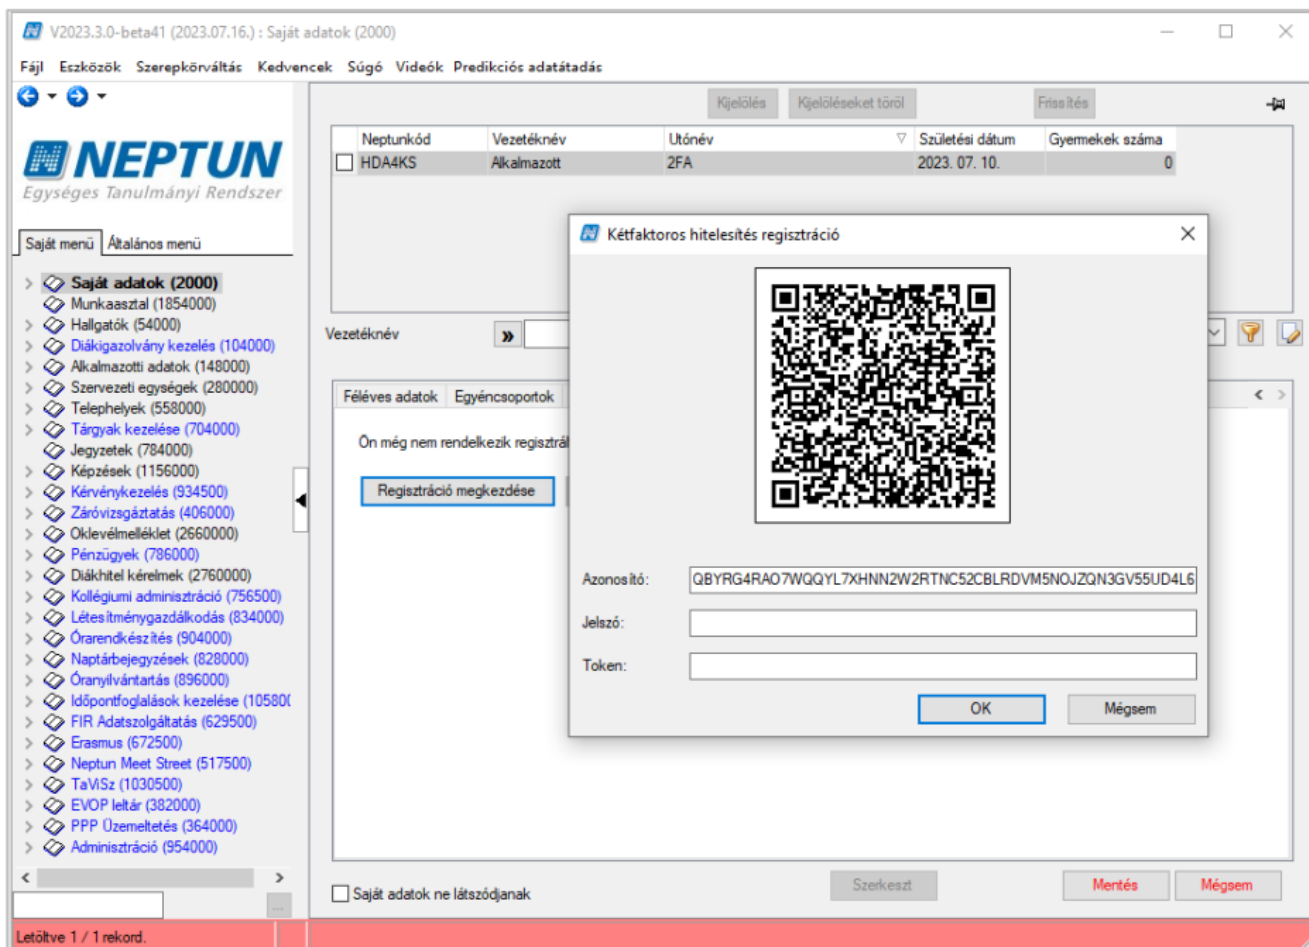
V2023.3.0-beta41 (2023.07.16.) : Saját adatok (2000)

Fájl Eszközök Szerepkörváltás Kedvencek Súgó Videók Predikciós adatátadás

NEPTUN
Egységes Tanulmányi Rendszer

Saját menü Általános menü

Saját adatok (2000)
Munkaasztal (1854000)
Hallgatók (54000)
Diákigazolvány kezelés (104000)
Alkalmazotti adatok (148000)
Szervezeti egységek (280000)
Telephelyek (558000)
Tárgyak kezelése (704000)
Jegyzetek (784000)
Képzések (1156000)
Kérvénykezelés (934500)
Záróvizsgáztatás (406000)
Oklevélmelléklet (2660000)
Pénzügyek (786000)
Diákhitel kérelmek (2760000)
Kollégiumi adminisztráció (756500)
Létesítménygazdálkodás (834000)
Órarendkészítés (904000)
Naptárbejegyzések (828000)
Óranyilvántartás (896000)
Időpontfoglalások kezelése (10580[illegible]
FIR Adatszolgáltatás (629500)
Erasmus (672500)
Neptun Meet Street (517500)
TaViSz (1030500)
EVOP leltár (382000)
PPP Üzemeltetés (364000)
Adminisztráció (954000)

Kijelölés Kijelöléseket töröl Frissítés

| Neptunkód | Vezetéknév | Utónév | Születési dátum | Gyermekek száma |
|---|---|---|---|---|
| HDA4KS | Alkalmazott | 2FA | 2023. 07. 10. | 0 |

Vezetéknév

Féléves adatok Egyéncsoportok

Ön még nem rendelkezik regisztrál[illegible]

Regisztráció megkezdése

Kétfaktoros hitelesítés regisztráció

Azonosító: QBYRG4RAO7WQQYL7XHNN2W2RTNC52CBLRDVM5NOJZQN3GV55UD4L6
Jelszó:
Token:
OK Mégsem

Saját adatok ne látszódjanak

Szerkeszt Mentés Mégsem

Letöltve 1 / 1 rekord.